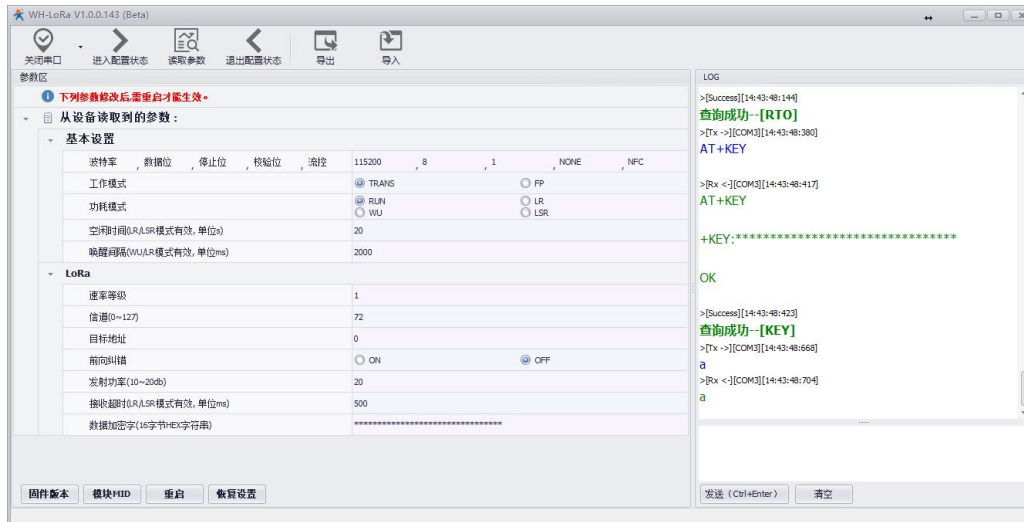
WH-LoRa V1.0.0.143 (Beta)

关闭串口 进入配置状态 读取参数 退出配置状态 导出 导入

参数区

下列参数修改后,需重启才能生效。

从设备读取到的参数:

基本设置

| 波特率, 数据位, 停止位, 校验位, 流控 | 115200, 8, 1, NONE, NFC |
|---|---|
| 工作模式 | TRANS FP |
| 功耗模式 | RUN WU LR LSR |
| 空闲时间(LR/LSR模式有效, 单位s) | 20 |
| 唤醒间隔(WU/LR模式有效, 单位ms) | 2000 |

LoRa

| 速率等级 | 1 |
|---|---|
| 信道(0~127) | 72 |
| 目标地址 | 0 |
| 前向纠错 | ON OFF |
| 发射功率(10~20db) | 20 |
| 接收超时(LR/LSR模式有效, 单位ms) | 500 |
| 数据加密字(16字节HEX字符串) | ******************************** |

固件版本 模块MID 重启 恢复设置

LOG

>[Success][14:43:48:144]
查询成功--[RTO]
>[Tx ->][COM3][14:43:48:380]
AT+KEY

>[Rx <-][COM3][14:43:48:417]
AT+KEY

+KEY:********************************

OK

>[Success][14:43:48:423]
查询成功--[KEY]
>[Tx ->][COM3][14:43:48:668]
a
>[Rx <-][COM3][14:43:48:704]
a

发送 (Ctrl+Enter) 清空